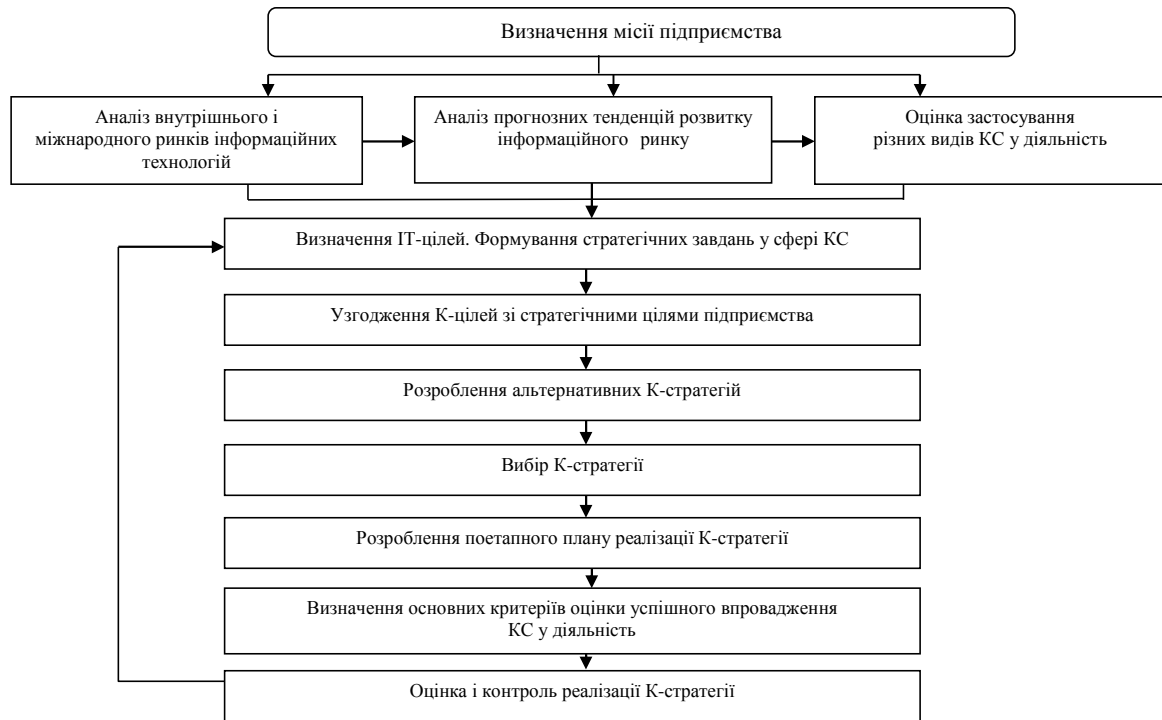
Визначення місії підприємства

Аналіз внутрішнього і міжнародного ринків інформаційних технологій

Аналіз прогнозних тенденцій розвитку інформаційного ринку

Оцінка застосування різних видів КС у діяльність

Визначення ІТ-цілей. Формування стратегічних завдань у сфері КС

Узгодження К-цілей зі стратегічними цілями підприємства

Розроблення альтернативних К-стратегій

Вибір К-стратегії

Розроблення поетапного плану реалізації К-стратегії

Визначення основних критеріїв оцінки успішного впровадження КС у діяльність

Оцінка і контроль реалізації К-стратегії